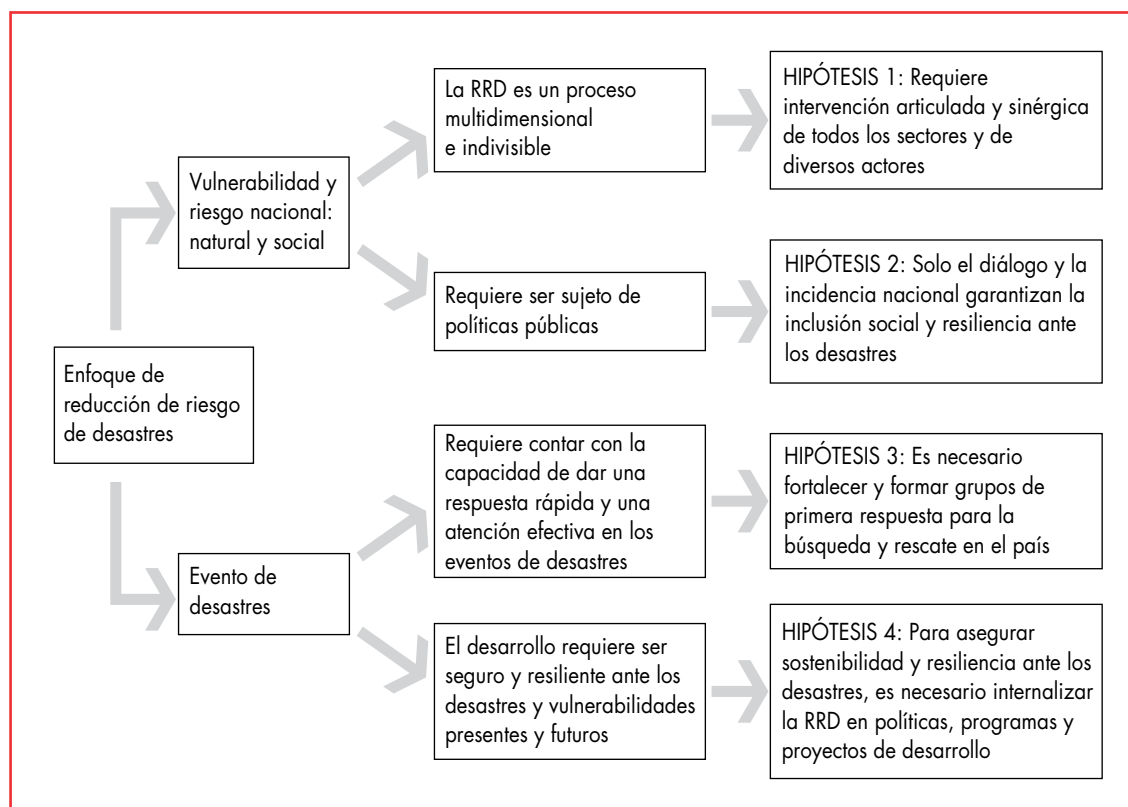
Enfoque de reducción de riesgo de desastres

Vulnerabilidad y riesgo nacional: natural y social

La RRD es un proceso multidimensional e indivisible

HIPÓTESIS 1: Requiere intervención articulada y sinérgica de todos los sectores y de diversos actores

Requiere ser sujeto de políticas públicas

HIPÓTESIS 2: Solo el diálogo y la incidencia nacional garantizan la inclusión social y resiliencia ante los desastres

Evento de desastres

Requiere contar con la capacidad de dar una respuesta rápida y una atención efectiva en los eventos de desastres

HIPÓTESIS 3: Es necesario fortalecer y formar grupos de primera respuesta para la búsqueda y rescate en el país

El desarrollo requiere ser seguro y resiliente ante los desastres y vulnerabilidades presentes y futuros

HIPÓTESIS 4: Para asegurar sostenibilidad y resiliencia ante los desastres, es necesario internalizar la RRD en políticas, programas y proyectos de desarrollo